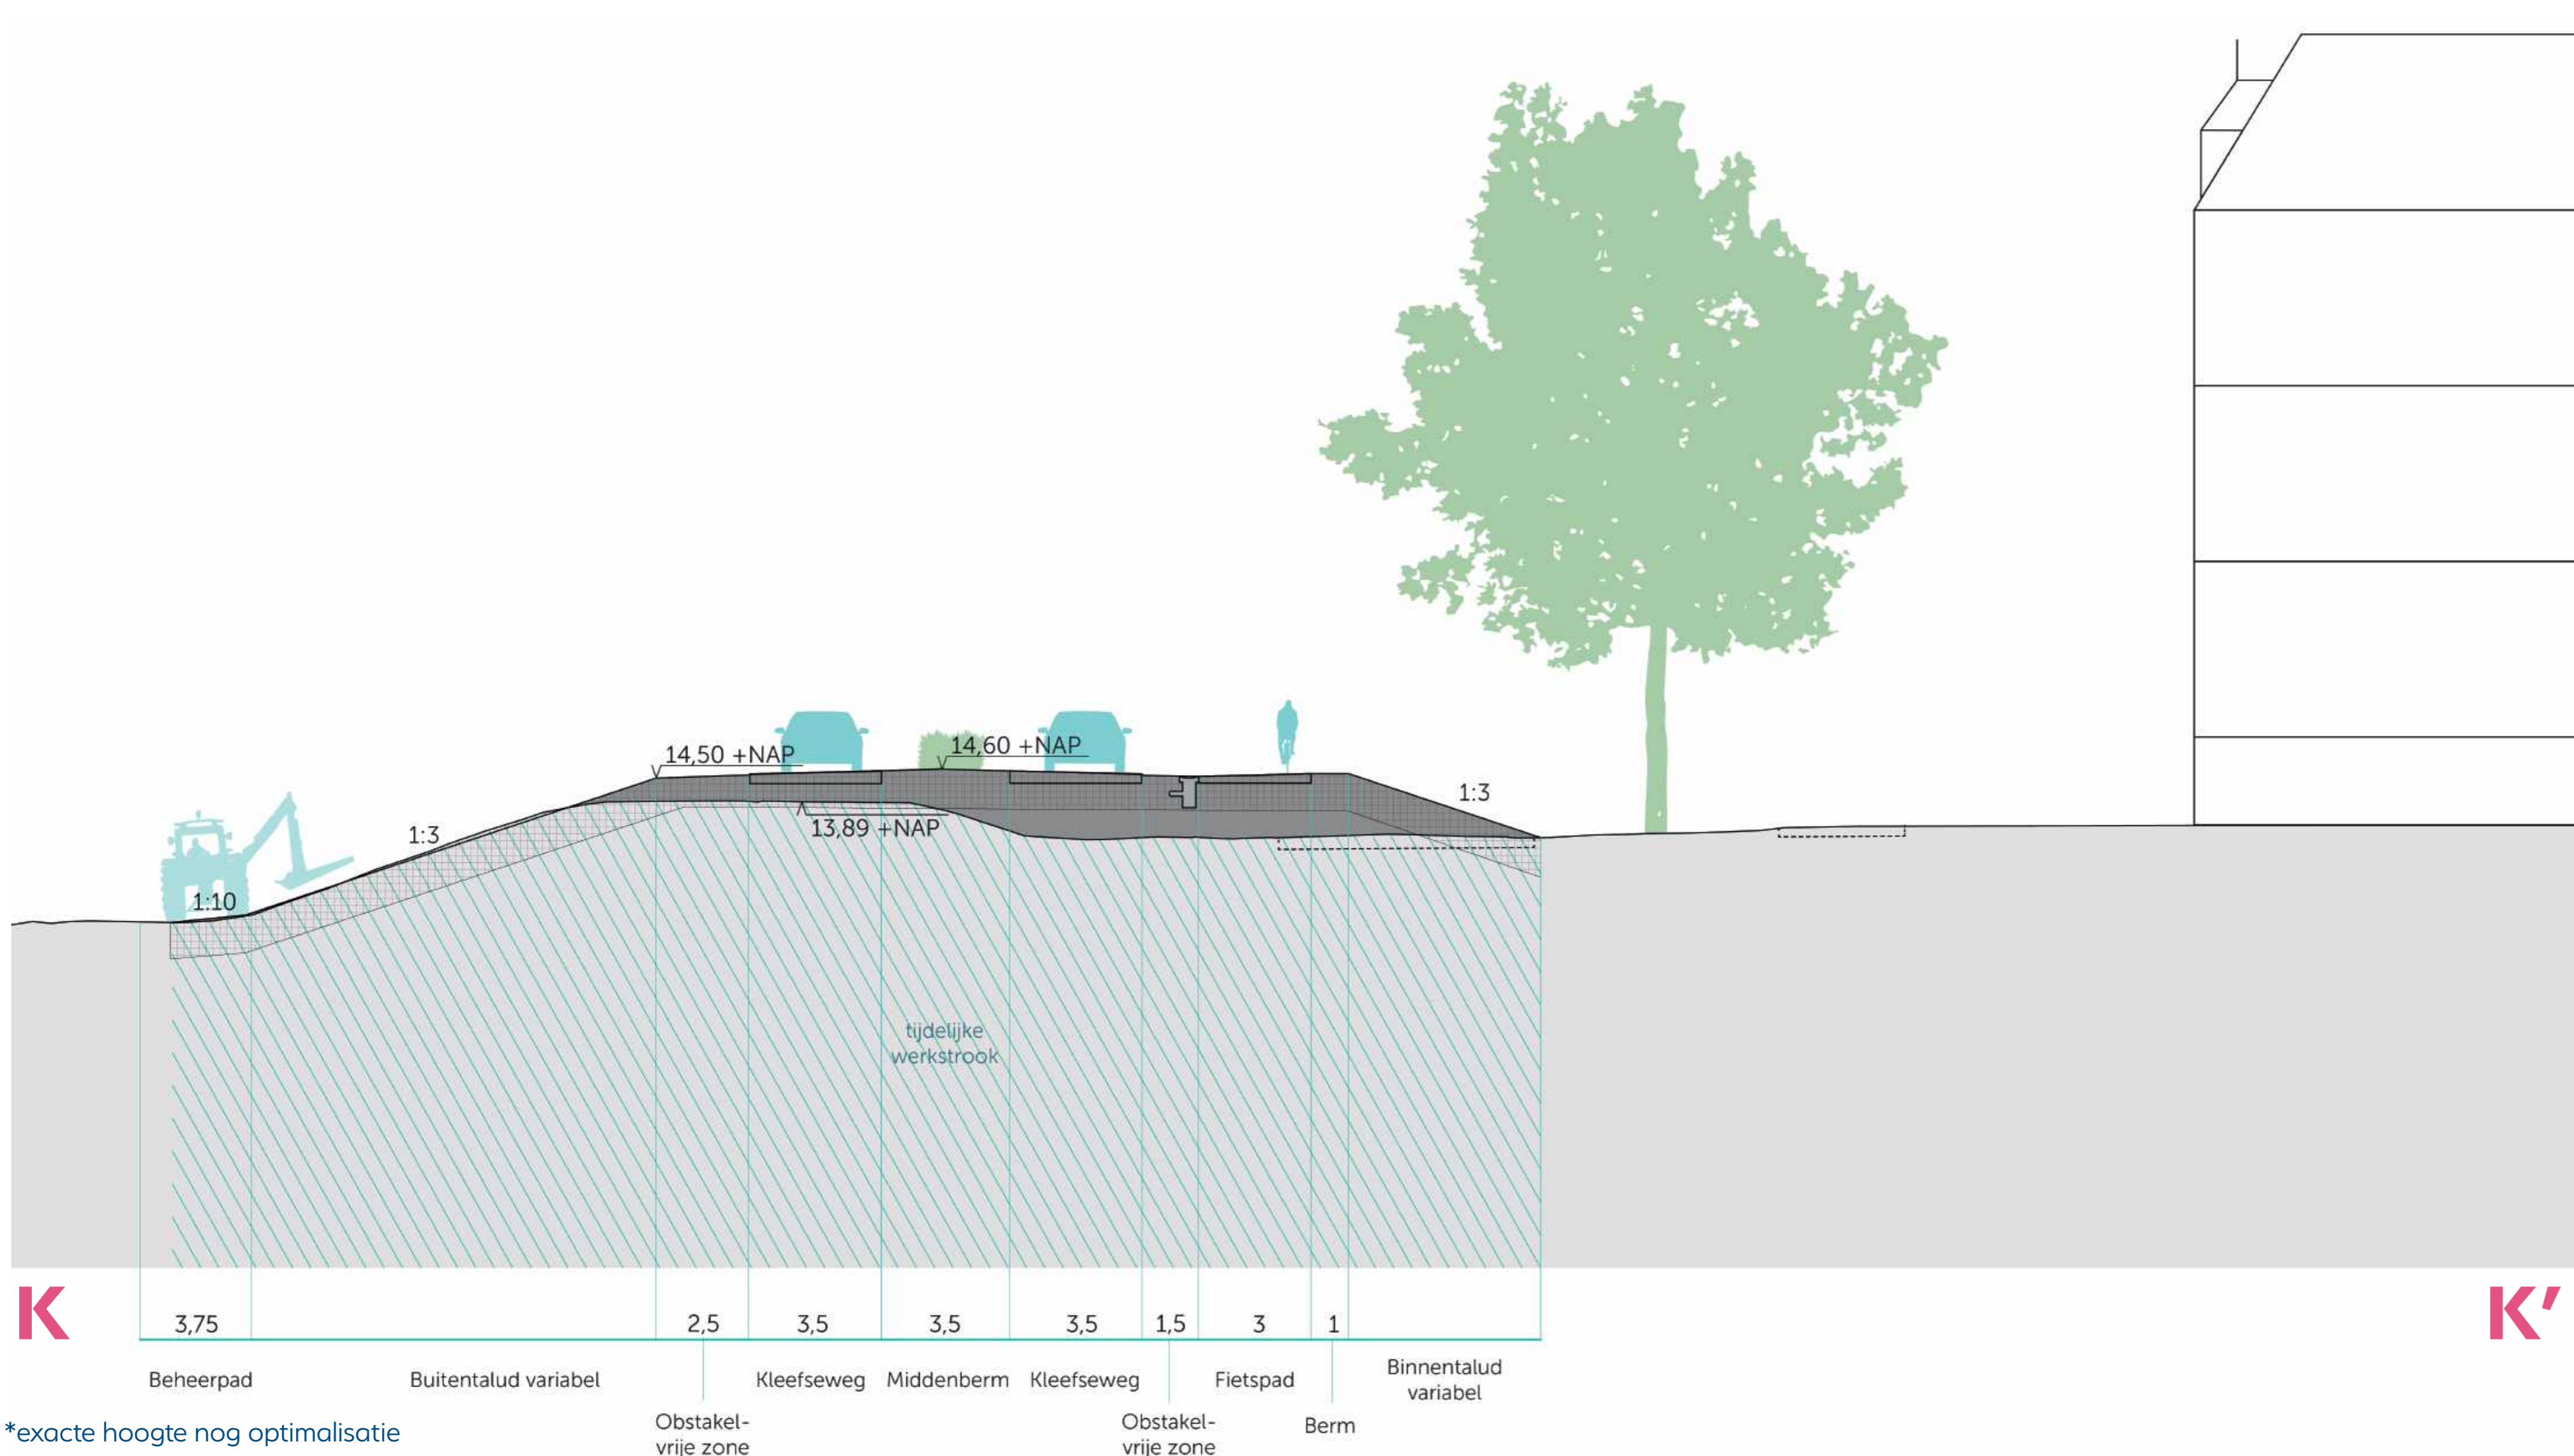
14,50 +NAP

14,60 +NAP

13,89 +NAP

1:3

1:3

1:10

tijdelijke werkstrook

K

K'

3,75

2,5

3,5

3,5

3,5

1,5

3

1

Beheerpad

Buitentalud variabel

Kleefseweg

Middenberm

Kleefseweg

Fietspad

Binnentalud variabel

Obstakel-vrije zone

Obstakel-vrije zone

Berm

*exacte hoogte nog optimalisatie